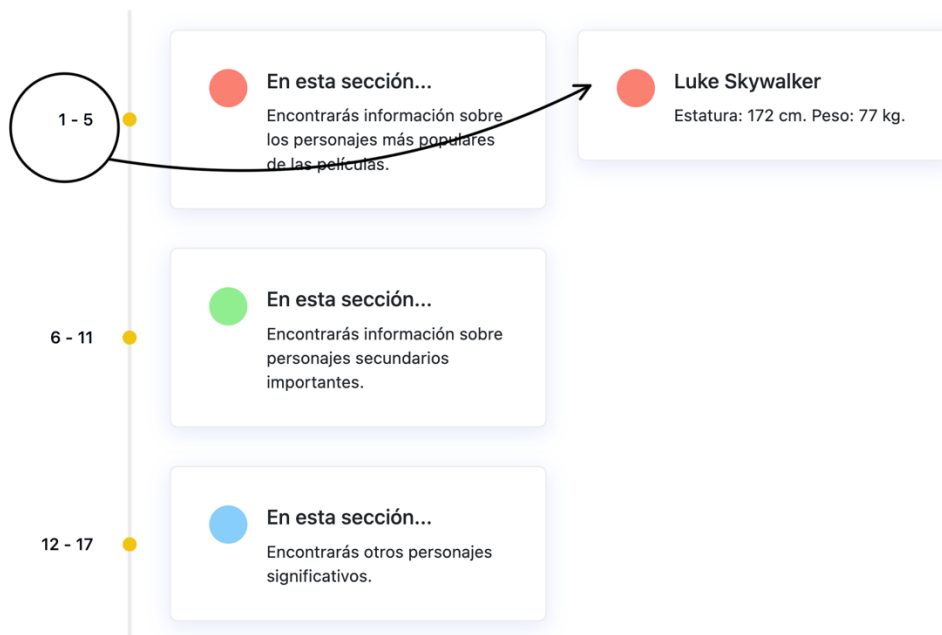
1 - 5

En esta sección...

Encontrarás información sobre los personajes más populares de las películas.

Luke Skywalker

Estatura: 172 cm. Peso: 77 kg.

6 - 11

En esta sección...

Encontrarás información sobre personajes secundarios importantes.

12 - 17

En esta sección...

Encontrarás otros personajes significativos.